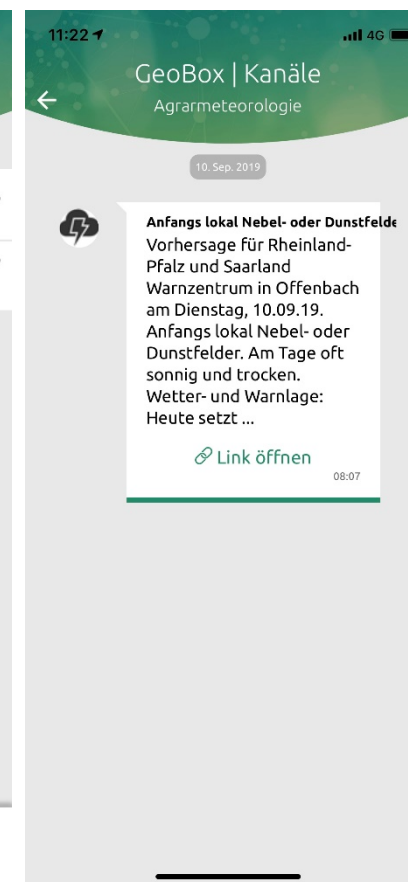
11:22 4G

GeoBox | Kanäle

Agrarmeteorologie

10. Sep. 2019

Anfangs lokal Nebel- oder Dunstfelde

Vorhersage für Rheinland-Pfalz und Saarland Warnzentrum in Offenbach am Dienstag, 10.09.19. Anfangs lokal Nebel- oder Dunstfelder. Am Tage oft sonnig und trocken. Wetter- und Warnlage: Heute setzt ...

Link öffnen

08:07